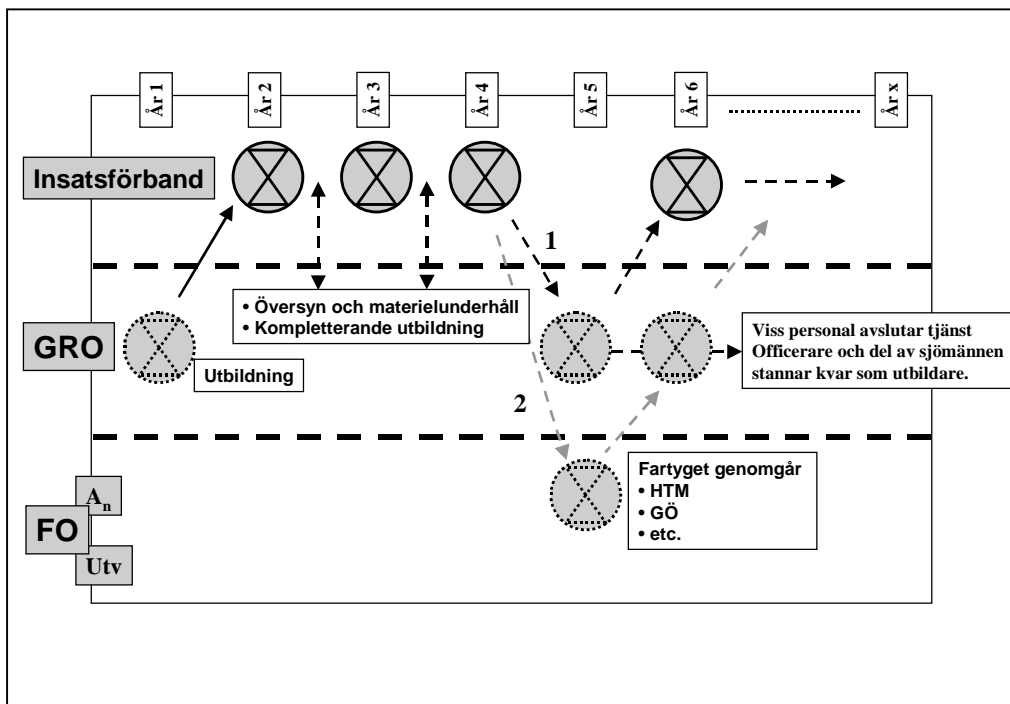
År 1
År 2
År 3
År 4
År 5
År 6
År x

Insatsförband

1

GRO

• Översyn och materielunderhåll
• Kompletterande utbildning

Utbildning

Viss personal avslutar tjänst Officerare och del av sjömännen stannar kvar som utbildare.

2

$A_n$

FO

Utv

Fartyget genomgår
• HTM
• GÖ
• etc.